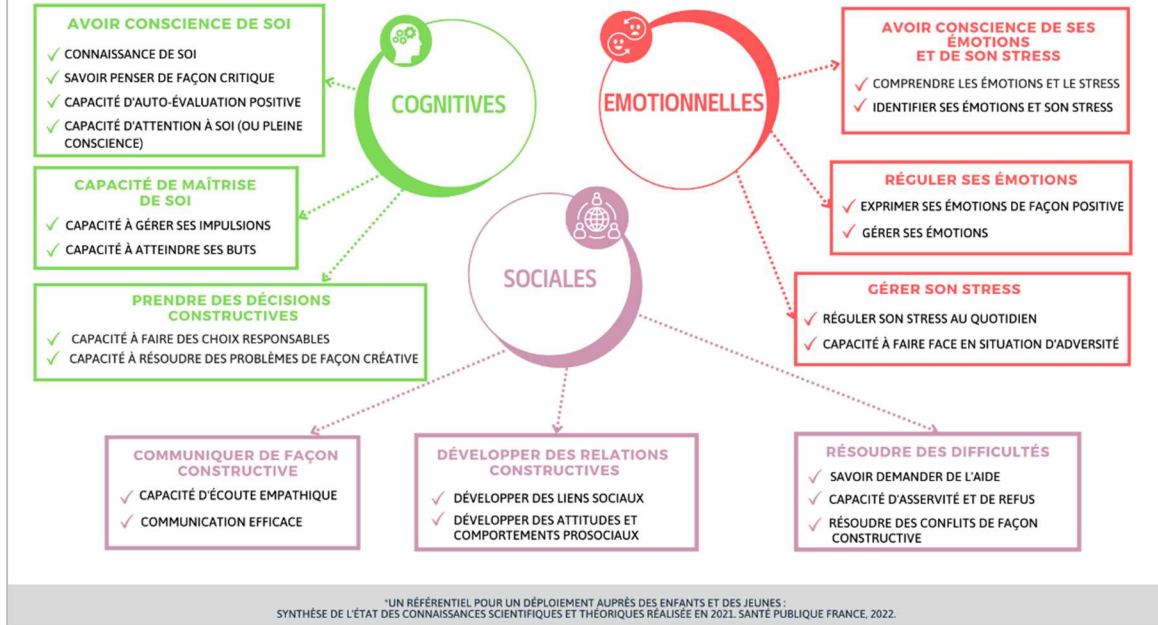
AVOIR CONSCIENCE DE SOI
✓ CONNAISSANCE DE SOI
✓ SAVOIR PENSER DE FAÇON CRITIQUE
✓ CAPACITÉ D'AUTO-ÉVALUATION POSITIVE
✓ CAPACITÉ D'ATTENTION À SOI (OU PLEINE CONSCIENCE)

COGNITIVES

EMOTIONNELLES

AVOIR CONSCIENCE DE SES ÉMOTIONS ET DE SON STRESS
✓ COMPRENDRE LES ÉMOTIONS ET LE STRESS
✓ IDENTIFIER SES ÉMOTIONS ET SON STRESS

CAPACITÉ DE MAÎTRISE DE SOI
✓ CAPACITÉ À GÉRER SES IMPULSIONS
✓ CAPACITÉ À ATTEINDRE SES BUTS

RÉGULER SES ÉMOTIONS
✓ EXPRIMER SES ÉMOTIONS DE FAÇON POSITIVE
✓ GÉRER SES ÉMOTIONS

SOCIALES

PRENDRE DES DÉCISIONS CONSTRUCTIVES
✓ CAPACITÉ À FAIRE DES CHOIX RESPONSABLES
✓ CAPACITÉ À RÉSOUDRE DES PROBLÈMES DE FAÇON CRÉATIVE

GÉRER SON STRESS
✓ RÉGULER SON STRESS AU QUOTIDIEN
✓ CAPACITÉ À FAIRE FACE EN SITUATION D'ADVERSITÉ

COMMUNIQUER DE FAÇON CONSTRUCTIVE
✓ CAPACITÉ D'ÉCOUTE EMPATHIQUE
✓ COMMUNICATION EFFICACE

DÉVELOPPER DES RELATIONS CONSTRUCTIVES
✓ DÉVELOPPER DES LIENS SOCIAUX
✓ DÉVELOPPER DES ATTITUDES ET COMPORTEMENTS PROSOCIAUX

RÉSOUDRE DES DIFFICULTÉS
✓ SAVOIR DEMANDER DE L'AIDE
✓ CAPACITÉ D'ASSERVITÉ ET DE REFUS
✓ RÉSOUDRE DES CONFLITS DE FAÇON CONSTRUCTIVE

*UN RÉFÉRENTIEL POUR UN DÉPLOIEMENT AUPRÈS DES ENFANTS ET DES JEUNES : SYNTHÈSE DE L'ÉTAT DES CONNAISSANCES SCIENTIFIQUES ET THÉORIQUES RÉALISÉE EN 2021. SANTÉ PUBLIQUE FRANCE, 2022.